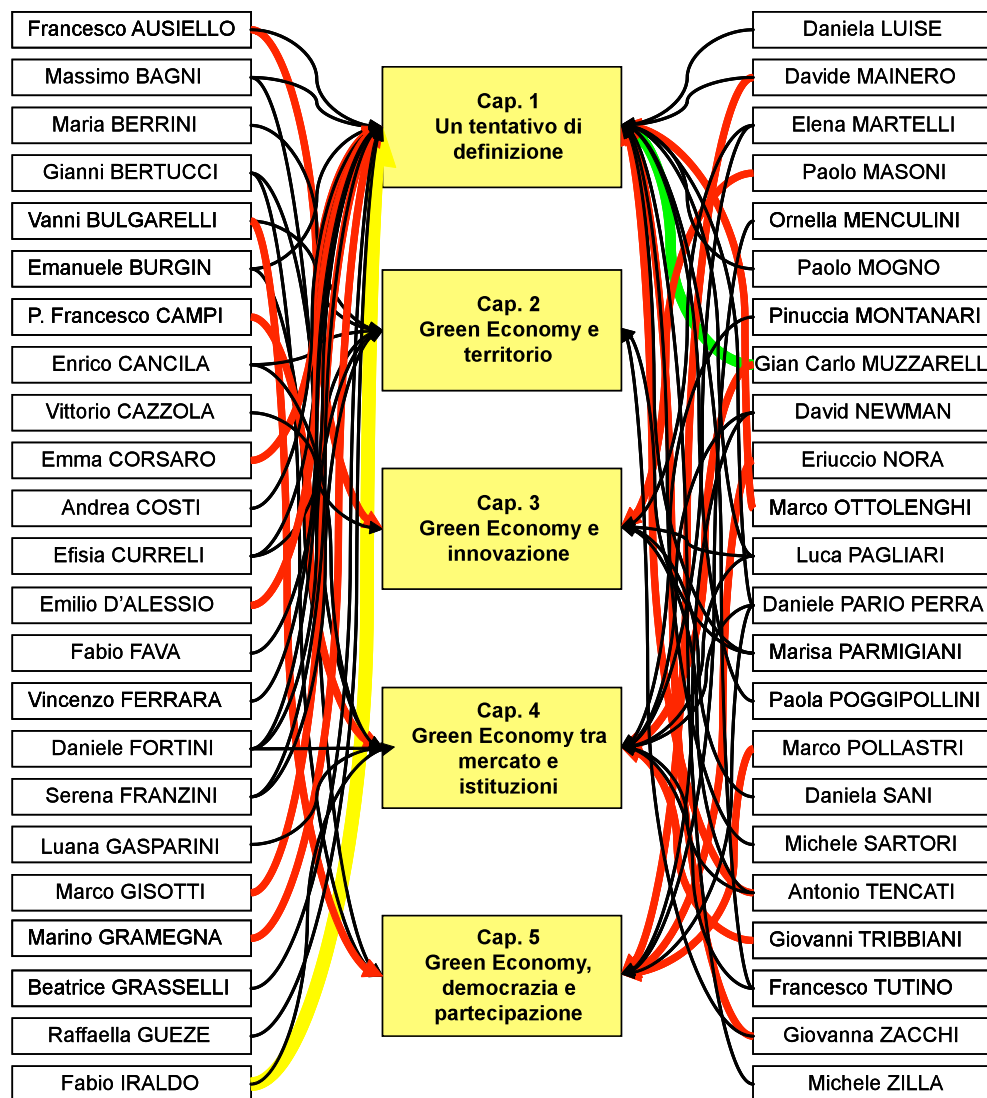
Francesco AUSIELLO
Massimo BAGNI
Maria BERRINI
Gianni BERTUCCI
Vanni BULGARELLI
Emanuele BURGIN
P. Francesco CAMPI
Enrico CANCILA
Vittorio CAZZOLA
Emma CORSARO
Andrea COSTI
Efisia CURRELI
Emilio D'ALESSIO
Fabio FAVA
Vincenzo FERRARA
Daniele FORTINI
Serena FRANZINI
Luana GASPARINI
Marco GISOTTI
Marino GRAMEGNA
Beatrice GRASSELLI
Raffaella GUEZE
Fabio IRALDO

Cap. 1
Un tentativo di definizione

Cap. 2
Green Economy e territorio

Cap. 3
Green Economy e innovazione

Cap. 4
Green Economy tra mercato e istituzioni

Cap. 5
Green Economy, democrazia e partecipazione

Daniela LUISE
Davide MAINERO
Elena MARTELLI
Paolo MASONI
Ornella MENCULINI
Paolo MOGNO
Pinuccia MONTANARI
Gian Carlo MUZZARELL
David NEWMAN
Eriuccio NORA
Marco OTTOLENGHI
Luca PAGLIARI
Daniele PARIO PERRA
Marisa PARMIGIANI
Paola POGGIPOLLINI
Marco POLLASTRI
Daniela SANI
Michele SARTORI
Antonio TENCATI
Giovanni TRIBBIANI
Francesco TUTINO
Giovanna ZACCHI
Michele ZILLA